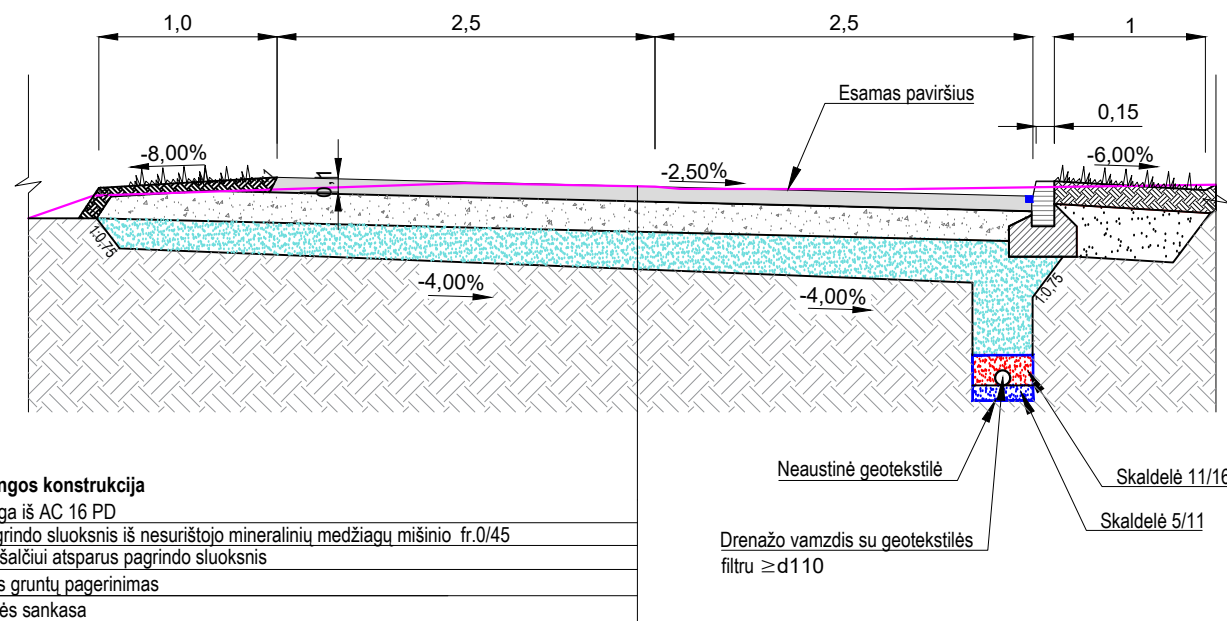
1,0
2,5
2,5
1
Esamas paviršius
0,15
-8,00%
0,1
-2,50%
-6,00%
1:0,75
-4,00%
-4,00%
1:0,75

ngos konstrukcija
ga iš AC 16 PD
grindo sluoksnis iš nesurištojo mineralinių medžiagų mišinio fr.0/45
šalčiui atsparus pagrindo sluoksnis
s gruntų pagerinimas
ės sankasa

Neaustinė geotekstilė
Skaldelė 11/16
Skaldelė 5/11
Drenažo vamzdis su geotekstilės filtru $\geq$d110